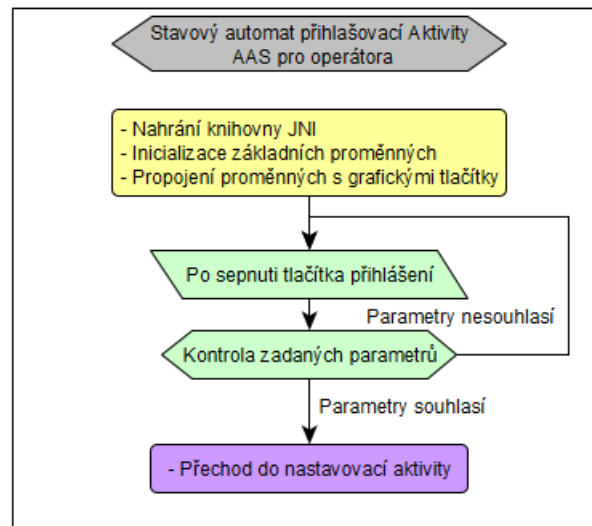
Stavový automat přihlašovací Aktivity AAS pro operátora

- Nahrání knihovny JNI
- Inicializace základních proměnných
- Propojení proměnných s grafickými tlačítky

Po sepnuti tlačítka přihlášení

Parametry nesouhlasí

Kontrola zadaných parametrů

Parametry souhlasí

- Přechod do nastavovací aktivity